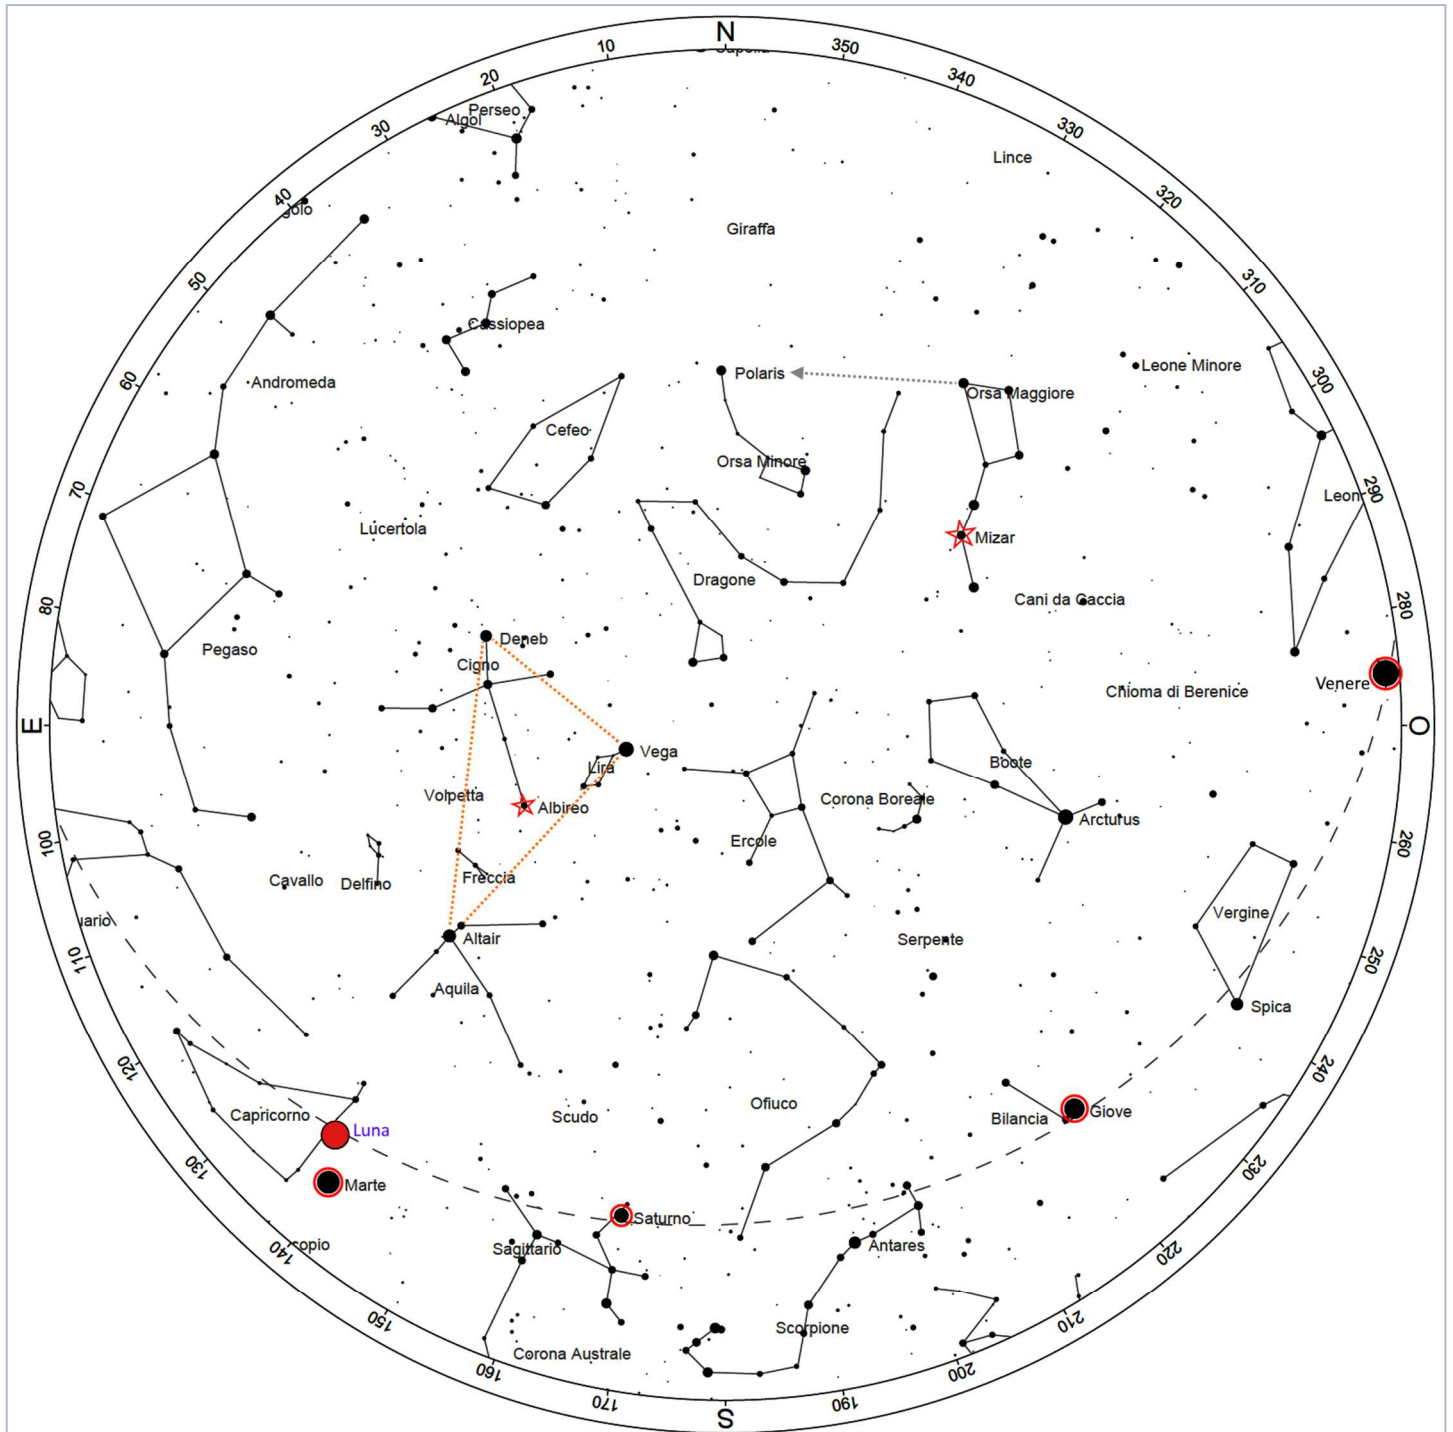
N
10
350
20
340
Perseo
Algol
330
30
Lince
320
40
golo
Giraffa
310
50
Cassiopea
Leone Minore
Polaris
300
60
Andromeda
Orsa Maggiore
Cefeo
Orsa Minore
Leon
290
70
Lucertola
Mizar
Dragone
Cani da Caccia
280
80
Pegaso
Deneb
Cigno
Chioma di Berenice
Venere
E
O
Vega
Lira
Boote
Volpetta
Albireo
Corona Boreale
Arcturus
100
260
Ercole
Cavallo
Delfino
Freccia
Vergine
ario
Altair
Serpente
110
250
Aquila
Spica
120
240
Capricorno
Scudo
Ofiuco
Giove
Luna
Bilancia
130
230
Marte
Saturno
140
opio
Sagittario
Antares
220
150
Scorpione
210
Corona Australe
160
200
170
190
S